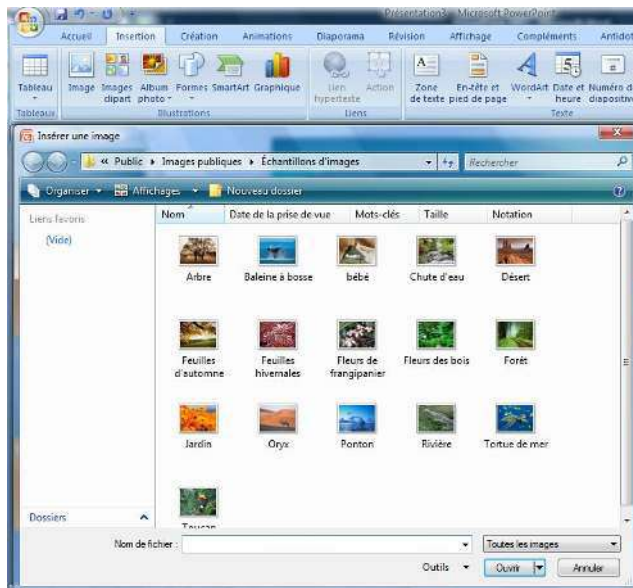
Présentation3 - Microsoft PowerPoint

Accueil Insertion Création Animations Diaporama Révision Affichage Compléments Antidot

Tableau Image Images clipart Album photo Formes SmartArt Graphique Lien hypertexte Action Zone de texte En-tête et pied de page WordArt Date et heure Numéro d diapositive

Tableaux Illustrations Liens Texte

Insérer une image

« Public ▸ Images publiques ▸ Échantillons d'images

Rechercher

Organiser Affichages Nouveau dossier

Liens favoris

(Vide)

Nom Date de la prise de vue Mots-clés Taille Notation

Arbre Baleine à bosse bébé Chute d'eau Désert

Feuilles d'automne Feuilles hivernales Fleurs de frangipanier Fleurs des bois Forêt

Jardin Oryx Ponton Rivière Tortue de mer

Toucan

Dossiers

Nom de fichier :

Toutes les images

Outils Ouvrir Annuler